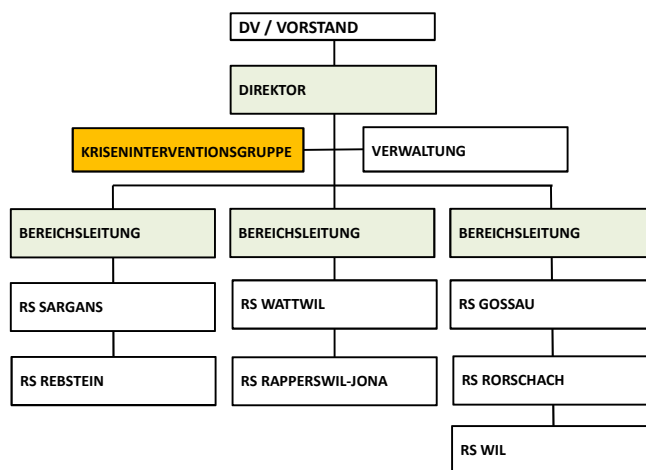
DV / VORSTAND

DIREKTOR

KRISENINTERVENTIONSGRUPPE

VERWALTUNG

BEREICHSLEITUNG

BEREICHSLEITUNG

BEREICHSLEITUNG

RS SARGANS

RS REBSTEIN

RS WATTWIL

RS RAPPERSWIL-JONA

RS GOSSAU

RS RORSCHACH

RS WIL